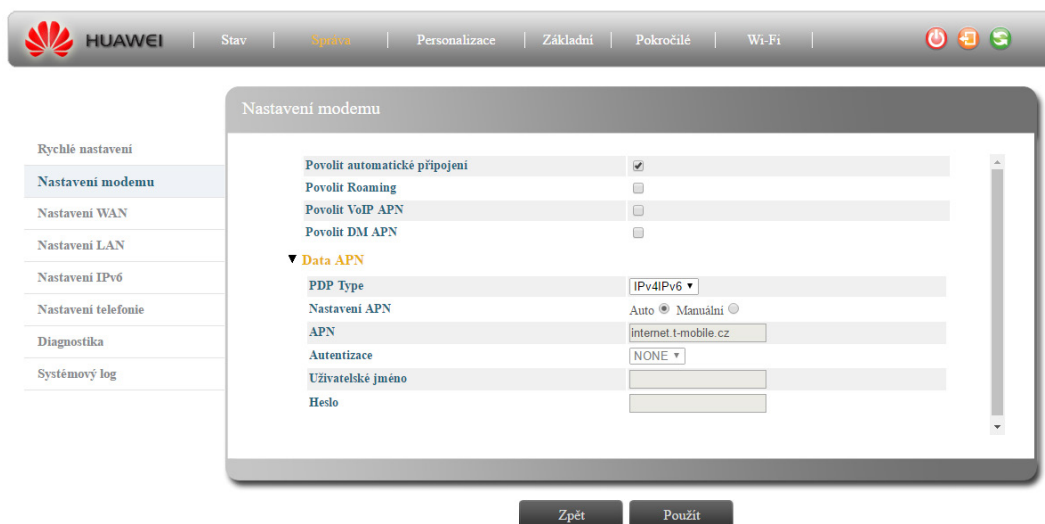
HUAWEI | Stav | Správa | Personalizace | Základní | Pokročilé | Wi-Fi |

Nastavení modemu

Rychlé nastavení
Nastavení modemu
Nastavení WAN
Nastavení LAN
Nastavení IPv6
Nastavení telefonie
Diagnostika
Systémový log

Povolit automatické připojení
Povolit Roaming
Povolit VoIP APN
Povolit DM APN

▼ Data APN

| PDP Type | IPv4IPv6 ▾ |
|---|---|
| Nastavení APN | Auto Manuální |
| APN | internet.t-mobile.cz |
| Autentizace | NONE ▾ |
| Uživatelské jméno | |
| Heslo | |

Zpět Použít